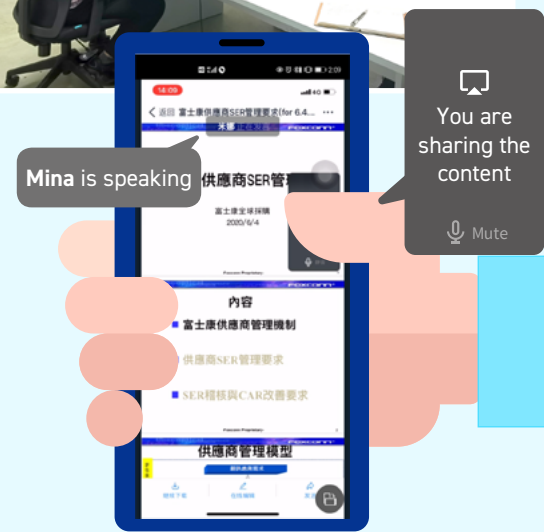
You are sharing the content

Mute

Mina is speaking

14:09

2:09

< 返回 富士康供應商SER管理要求(for 6.4... ···

供應商SER管理

富士康全球採購
2020/6/4

Foxconn Proprietary

FOXCONN

內容

富士康供應商管理機制

供應商SER管理要求

SER稽核與CAR改善要求

Foxconn Proprietary

供應商管理模型

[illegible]下載

在線編輯

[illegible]